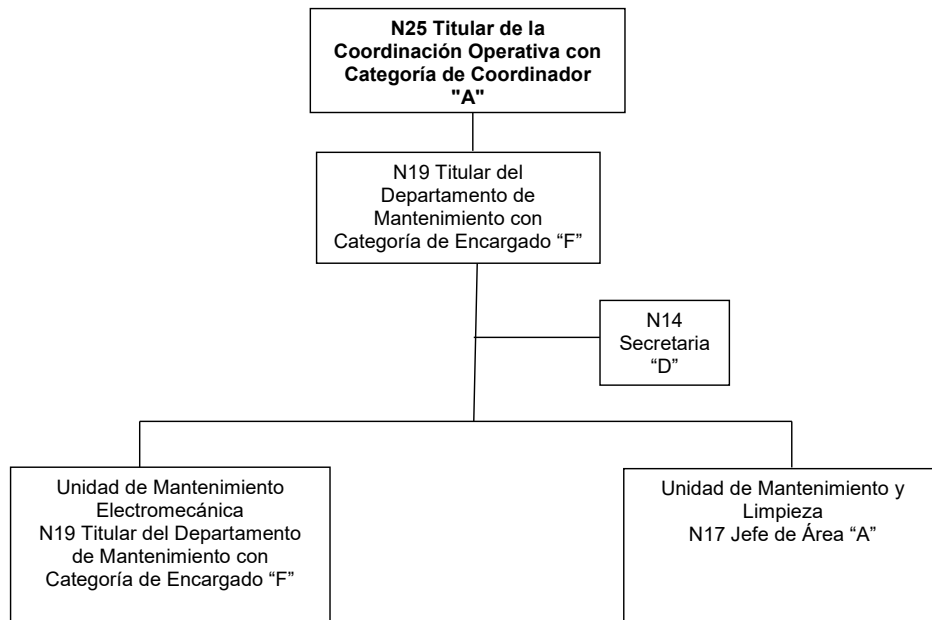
N25 Titular de la Coordinación Operativa con Categoría de Coordinador "A"

N19 Titular del Departamento de Mantenimiento con Categoría de Encargado “F”

N14 Secretaria “D”

Unidad de Mantenimiento Electromecánica N19 Titular del Departamento de Mantenimiento con Categoría de Encargado “F”

Unidad de Mantenimiento y Limpieza N17 Jefe de Área “A”